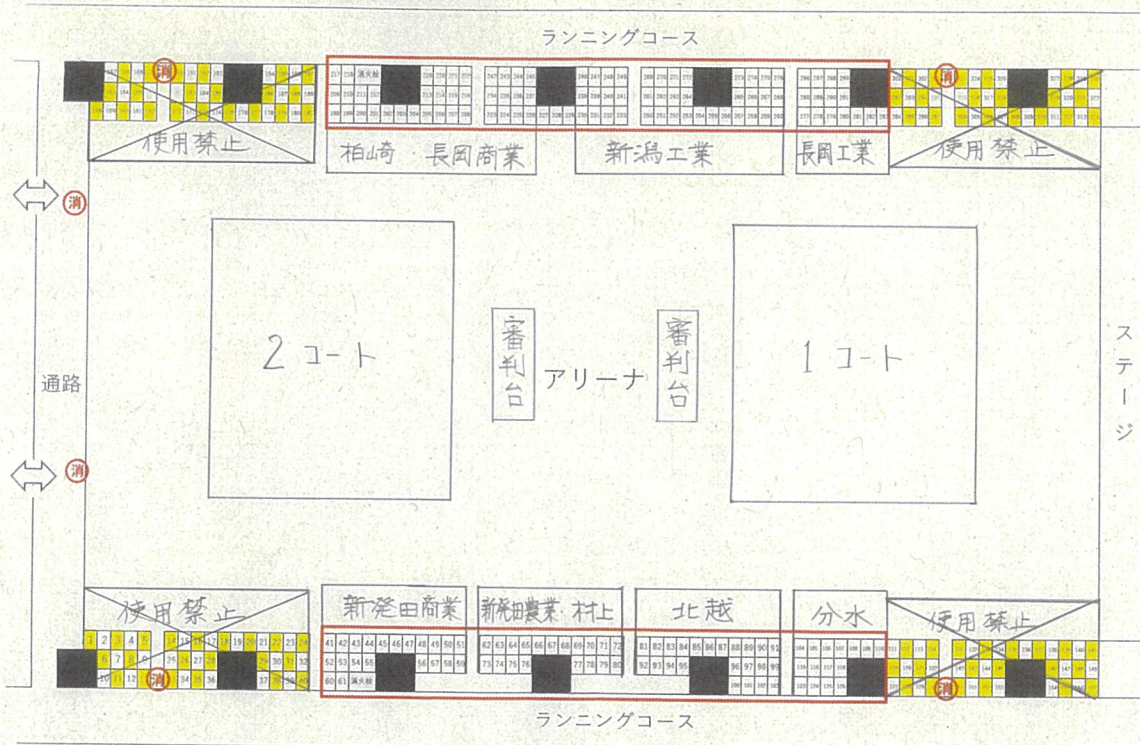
ランニングコース

消
使用禁止

柏崎 長岡商業
新潟工業
長岡工業

消
使用禁止

消
消
通路

2コート

審判台
アリーナ
審判台

1コート

ステージ

使用禁止
消

新発田商業
新発田農業 村上
北越
分水

使用禁止
消

ランニングコース